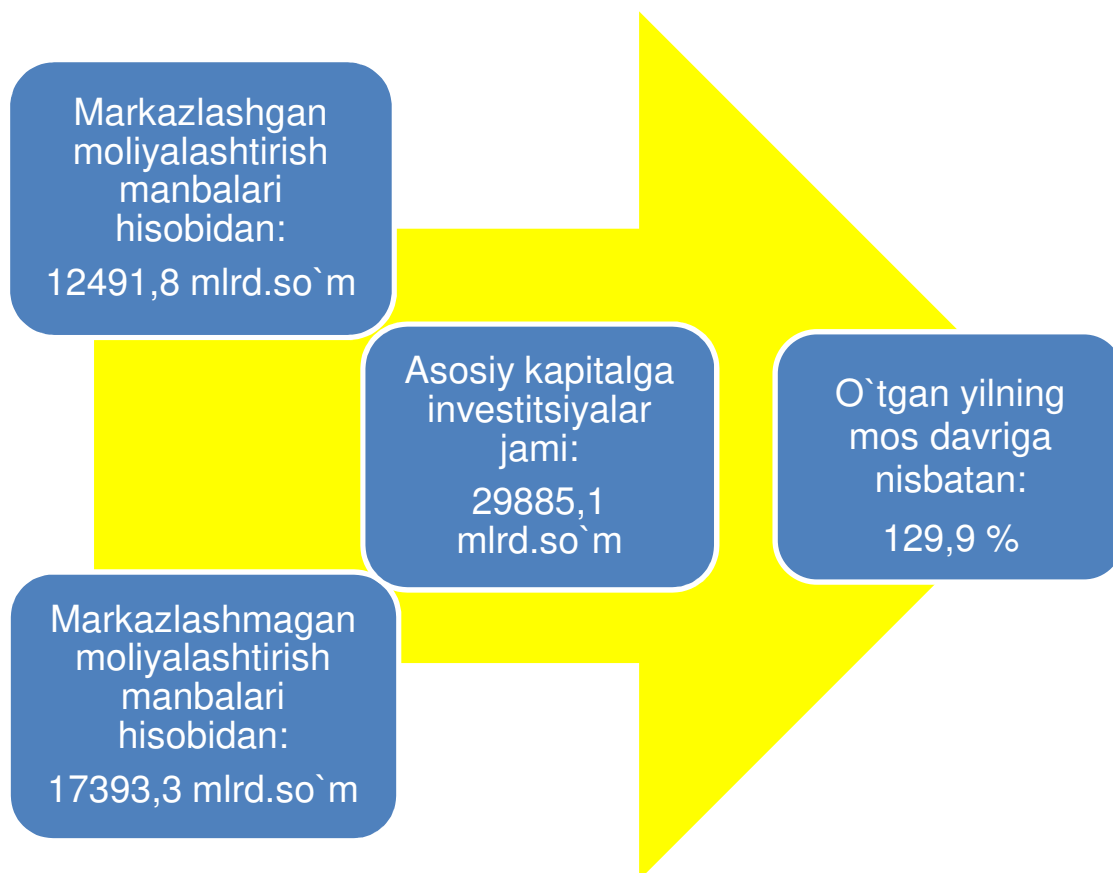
Markazlashgan moliyalashtirish manbalari hisobidan:

12491,8 mlrd.so`m

Asosiy kapitalga investitsiyalar jami:

29885,1 mlrd.so`m

O`tgan yilning mos davriga nisbatan:

129,9 %

Markazlashmagan moliyalashtirish manbalari hisobidan:

17393,3 mlrd.so`m